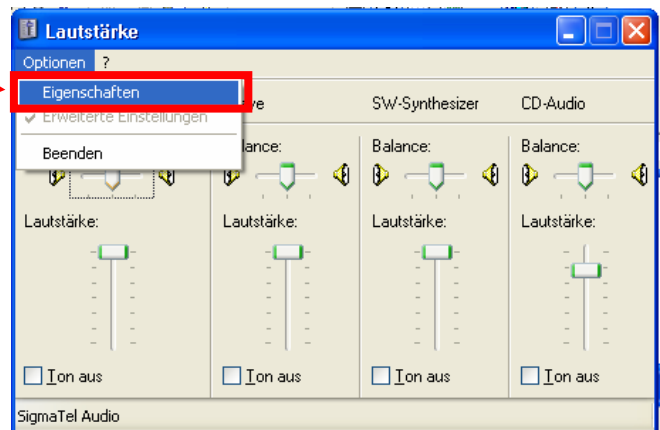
Lautstärke

Optionen ?

Eigenschaften
Erweiterte Einstellungen
Beenden

ve
lance:
Lautstärke:
Ton aus

SW-Synthesizer
Balance:
Lautstärke:
Ton aus

CD-Audio
Balance:
Lautstärke:
Ton aus

Lautstärke:
Ton aus

SigmaTel Audio